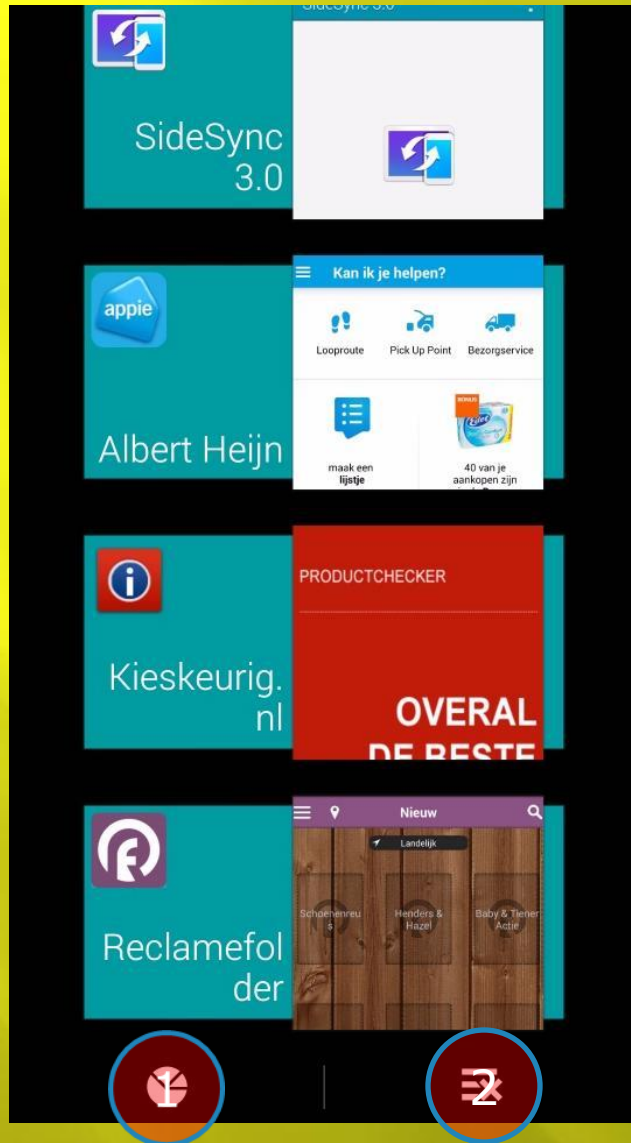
SideSync 3.0

SideSync 3.0

appie

Albert Heijn

Kan ik je helpen?

Looproute

Pick Up Point

Bezorgservice

maak een lijstje

BONUS

40 van je aankopen zijn

Kieskeurig.nl

PRODUCTCHECKER

OVERAL DE BESTE

Reclamefolder

Nieuw

Landelijk

Schoenenreus

Henders & Hazel

Baby & Tiener Actie

1

2